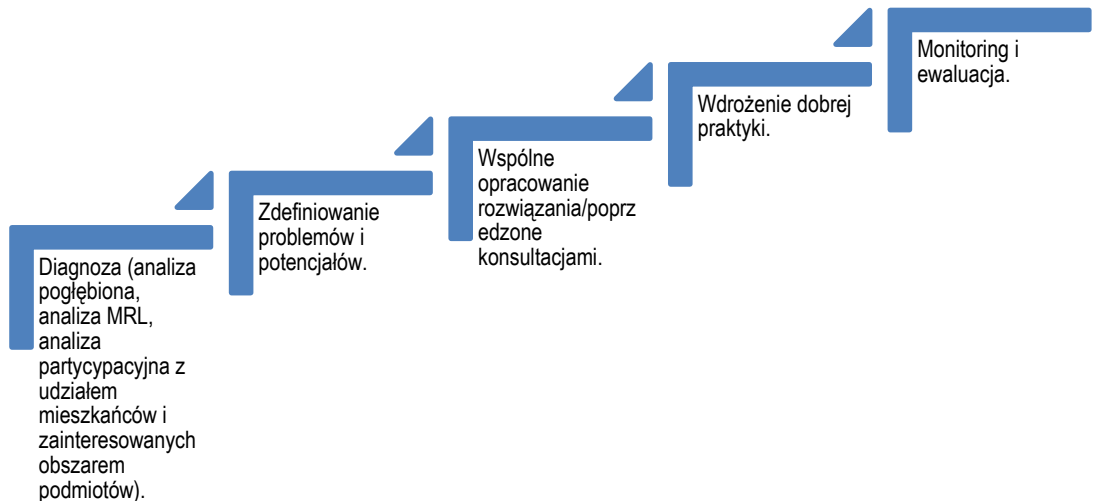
Diagnoza (analiza pogłębiona, analiza MRL, analiza partycypacyjna z udziałem mieszkańców i zainteresowanych obszarem podmiotów).

Zdefiniowanie problemów i potencjałów.

Wspólne opracowanie rozwiązania/poprzedzone konsultacjami.

Wdrożenie dobrej praktyki.

Monitoring i ewaluacja.